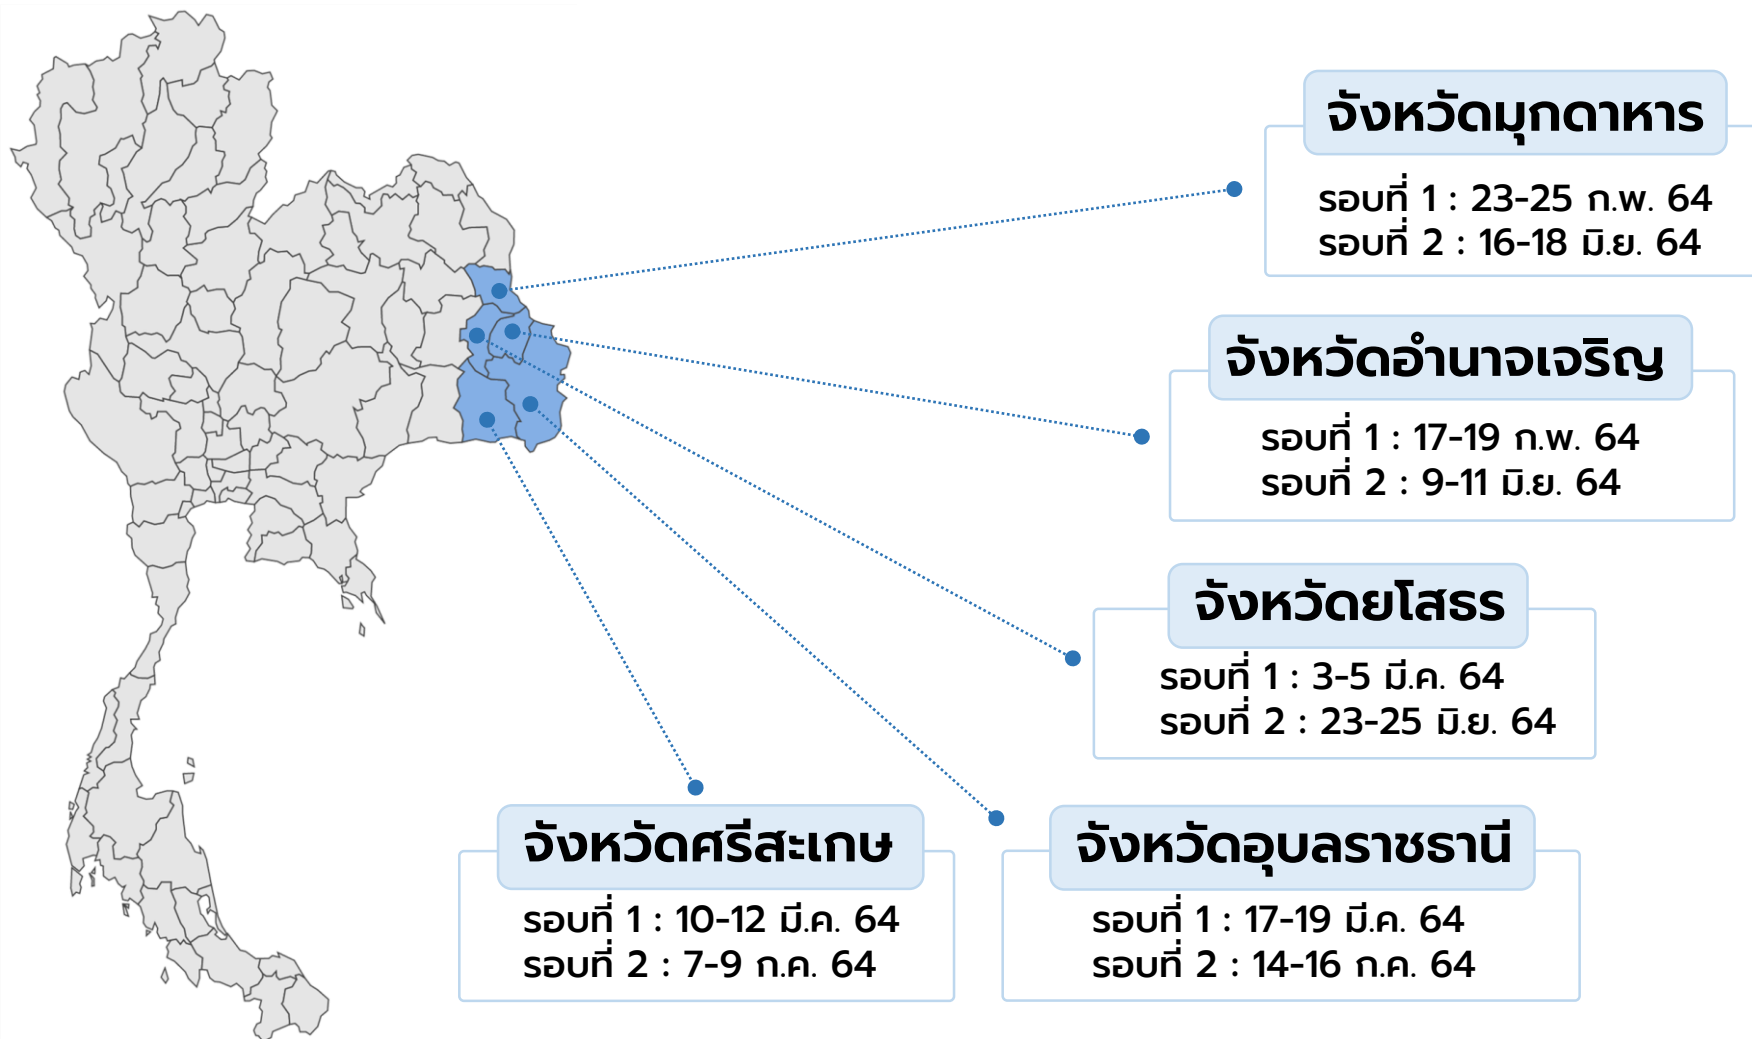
จังหวัดมุกดาหาร
รอบที่ 1 : 23-25 ก.พ. 64
รอบที่ 2 : 16-18 มิ.ย. 64

จังหวัดอำนาจเจริญ
รอบที่ 1 : 17-19 ก.พ. 64
รอบที่ 2 : 9-11 มิ.ย. 64

จังหวัดยโสธร
รอบที่ 1 : 3-5 มี.ค. 64
รอบที่ 2 : 23-25 มิ.ย. 64

จังหวัดศรีสะเกษ
รอบที่ 1 : 10-12 มี.ค. 64
รอบที่ 2 : 7-9 ก.ค. 64

จังหวัดอุบลราชธานี
รอบที่ 1 : 17-19 มี.ค. 64
รอบที่ 2 : 14-16 ก.ค. 64